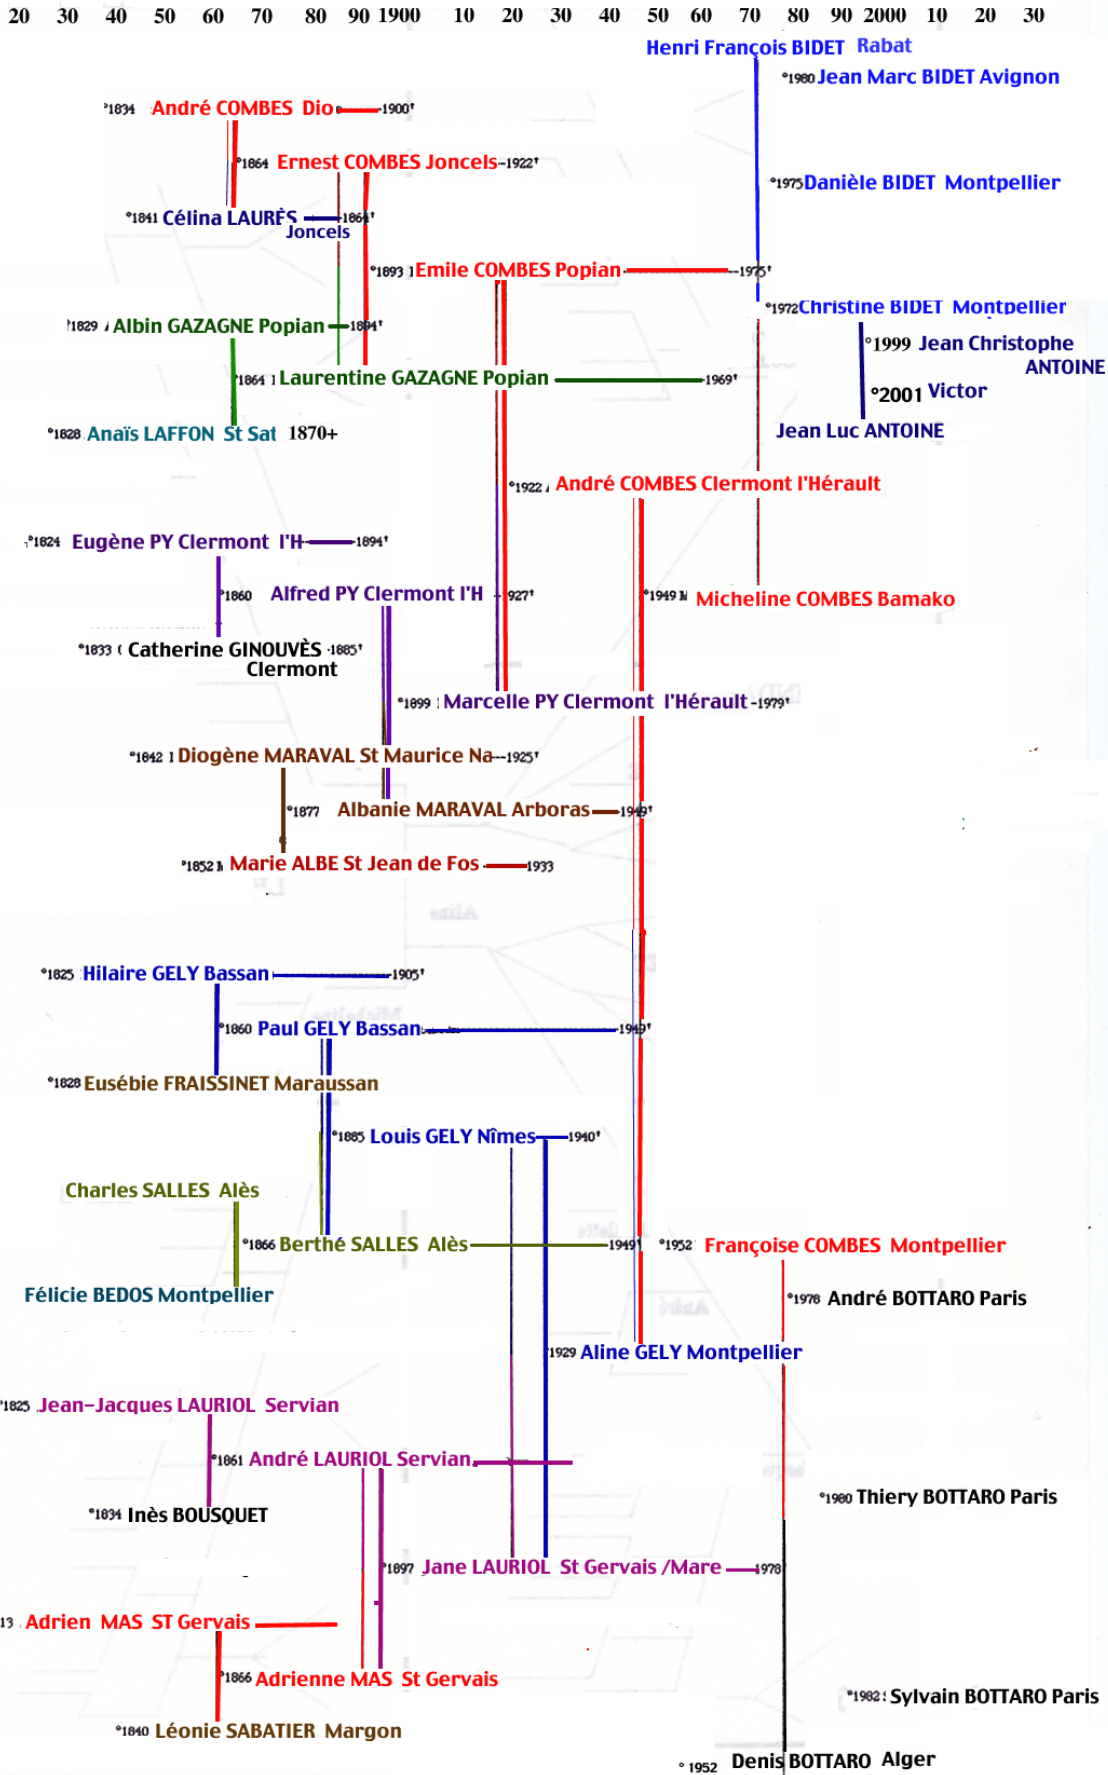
20 30 40 50 60 70 80 90 1900 10 20 30 40 50 60 70 80 90 2000 10 20 30

Henri François BIDET Rabat

°1980 Jean Marc BIDET Avignon

°1834 André COMBES Dio 1900†

°1864 Ernest COMBES Joncels 1922†

°1975 Danièle BIDET Montpellier

°1841 Célina LAURÈS 1864† Joncels

°1893 Emile COMBES Popian 1975†

°1972 Christine BIDET Montpellier

°1829 Albin GAZAGNE Popian 1894†

°1999 Jean Christophe ANTOINE

°1864 Laurentine GAZAGNE Popian 1969†

°2001 Victor

°1828 Anaïs LAFFON St Sat 1870+

Jean Luc ANTOINE

°1922 André COMBES Clermont l'Hérault

°1824 Eugène PY Clermont l'H 1894†

°1860 Alfred PY Clermont l'H 1927†

°1949 Micheline COMBES Bamako

°1833 Catherine GINOUVÈS 1885† Clermont

°1899 Marcelle PY Clermont l'Hérault 1979†

°1842 Diogène MARAVAL St Maurice Na 1925†

°1877 Albanie MARAVAL Arboras 1949†

°1852 Marie ALBE St Jean de Fos 1933

°1825 Hilaire GELY Bassan 1905†

°1860 Paul GELY Bassan 1949†

°1828 Eusébie FRAISSINET Maraussan

°1885 Louis GELY Nîmes 1940†

Charles SALLES Alès

°1866 Berthé SALLES Alès 1949†

°1952 Françoise COMBES Montpellier

Félicie BEDOS Montpellier

°1978 André BOTTARO Paris

°1929 Aline GELY Montpellier

°1825 Jean-Jacques LAURIOL Servian

°1861 André LAURIOL Servian

°1980 Thiery BOTTARO Paris

°1834 Inès BOUSQUET

°1897 Jane LAURIOL St Gervais /Mare 1978

13 Adrien MAS ST Gervais

°1866 Adrienne MAS St Gervais

°1982 Sylvain BOTTARO Paris

°1840 Léonie SABATIER Margon

° 1952 Denis BOTTARO Alger